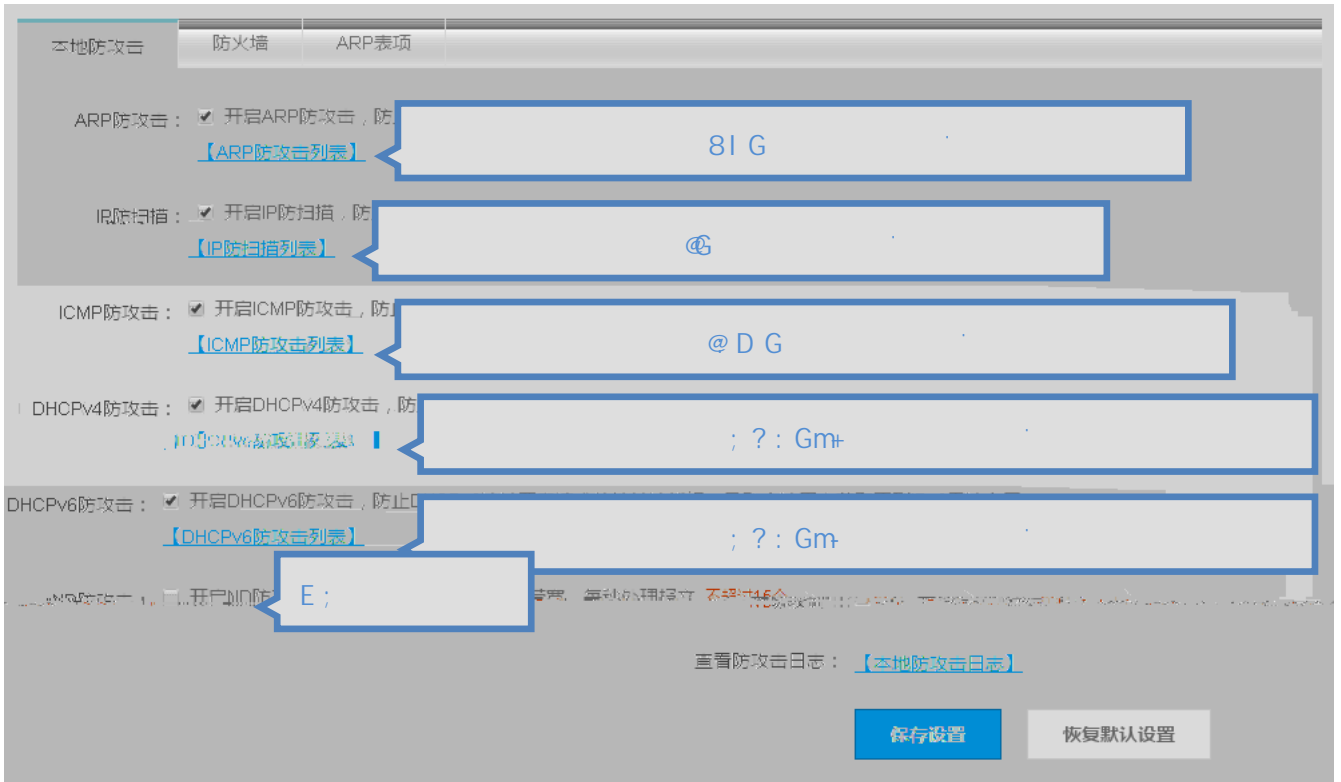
本地防攻击 防火墙 ARP表项

ARP防攻击： 开启ARP防攻击，防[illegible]
【ARP防攻击列表】

8I G

IP防扫描： 开启IP防扫描，防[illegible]
【IP防扫描列表】

@G

ICMP防攻击： 开启ICMP防攻击，防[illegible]
【ICMP防攻击列表】

@ D G

DHCPv4防攻击： 开启DHCPv4防攻击，防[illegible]
【DHCPv4防攻击列表】

; ? : Gm+

DHCPv6防攻击： 开启DHCPv6防攻击，防止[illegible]
【DHCPv6防攻击列表】

; ? : Gm+

ND防攻击： 开启ND防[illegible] 每秒处理报文 不超过15个 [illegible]

E ;

查看防攻击日志： 【本地防攻击日志】

保存设置 恢复默认设置